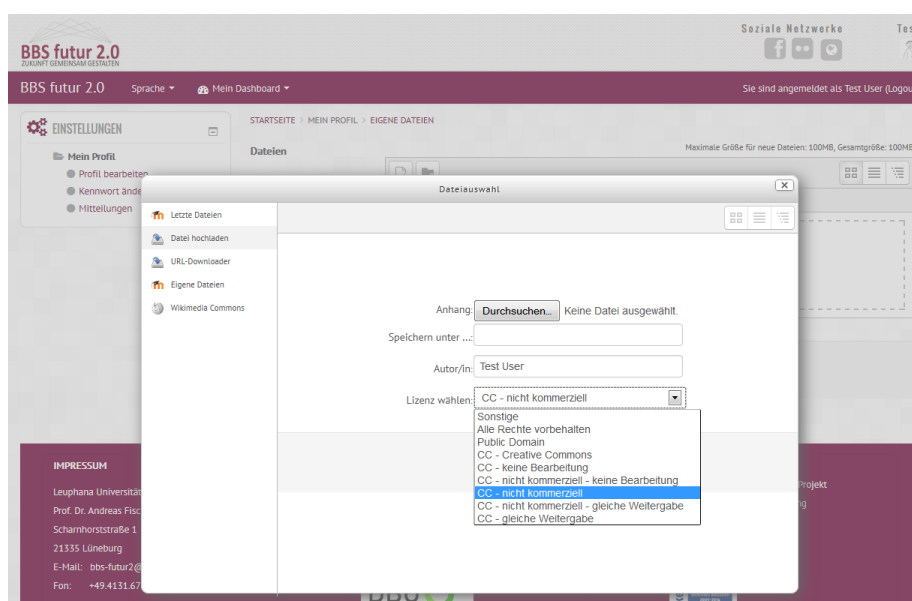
BBS futur 2.0
ZUKUNFT GEMEINSAM GESTALTEN

Soziale Netzwerke

Tes

BBS futur 2.0 Sprache Mein Dashboard

Sie sind angemeldet als Test User (Logou

EINSTELLUNGEN

Mein Profil
Profil bearbeiten
Kennwort ände
Mitteilungen

STARTSEITE > MEIN PROFIL > EIGENE DATEIEN

Dateien

Maximale Größe für neue Dateien: 100MB, Gesamtgröße: 100MB

Dateiauswahl

Letzte Dateien
Datei hochladen
URL-Downloader
Eigene Dateien
Wikimedia Commons

Anhang: Durchsuchen... Keine Datei ausgewählt.

Speichern unter ...:

Autor/in: Test User

Lizenz wählen: CC - nicht kommerziell

Sonstige
Alle Rechte vorbehalten
Public Domain
CC - Creative Commons
CC - keine Bearbeitung
CC - nicht kommerziell - keine Bearbeitung
CC - nicht kommerziell
CC - nicht kommerziell - gleiche Weitergabe
CC - gleiche Weitergabe

IMPRESSUM

Leuphana Universität
Prof. Dr. Andreas Fisc
Scharnhorststraße 1
21335 Lüneburg
E-Mail: bbs-futur2@
Fon: +49.4131.67

Projekt
ng